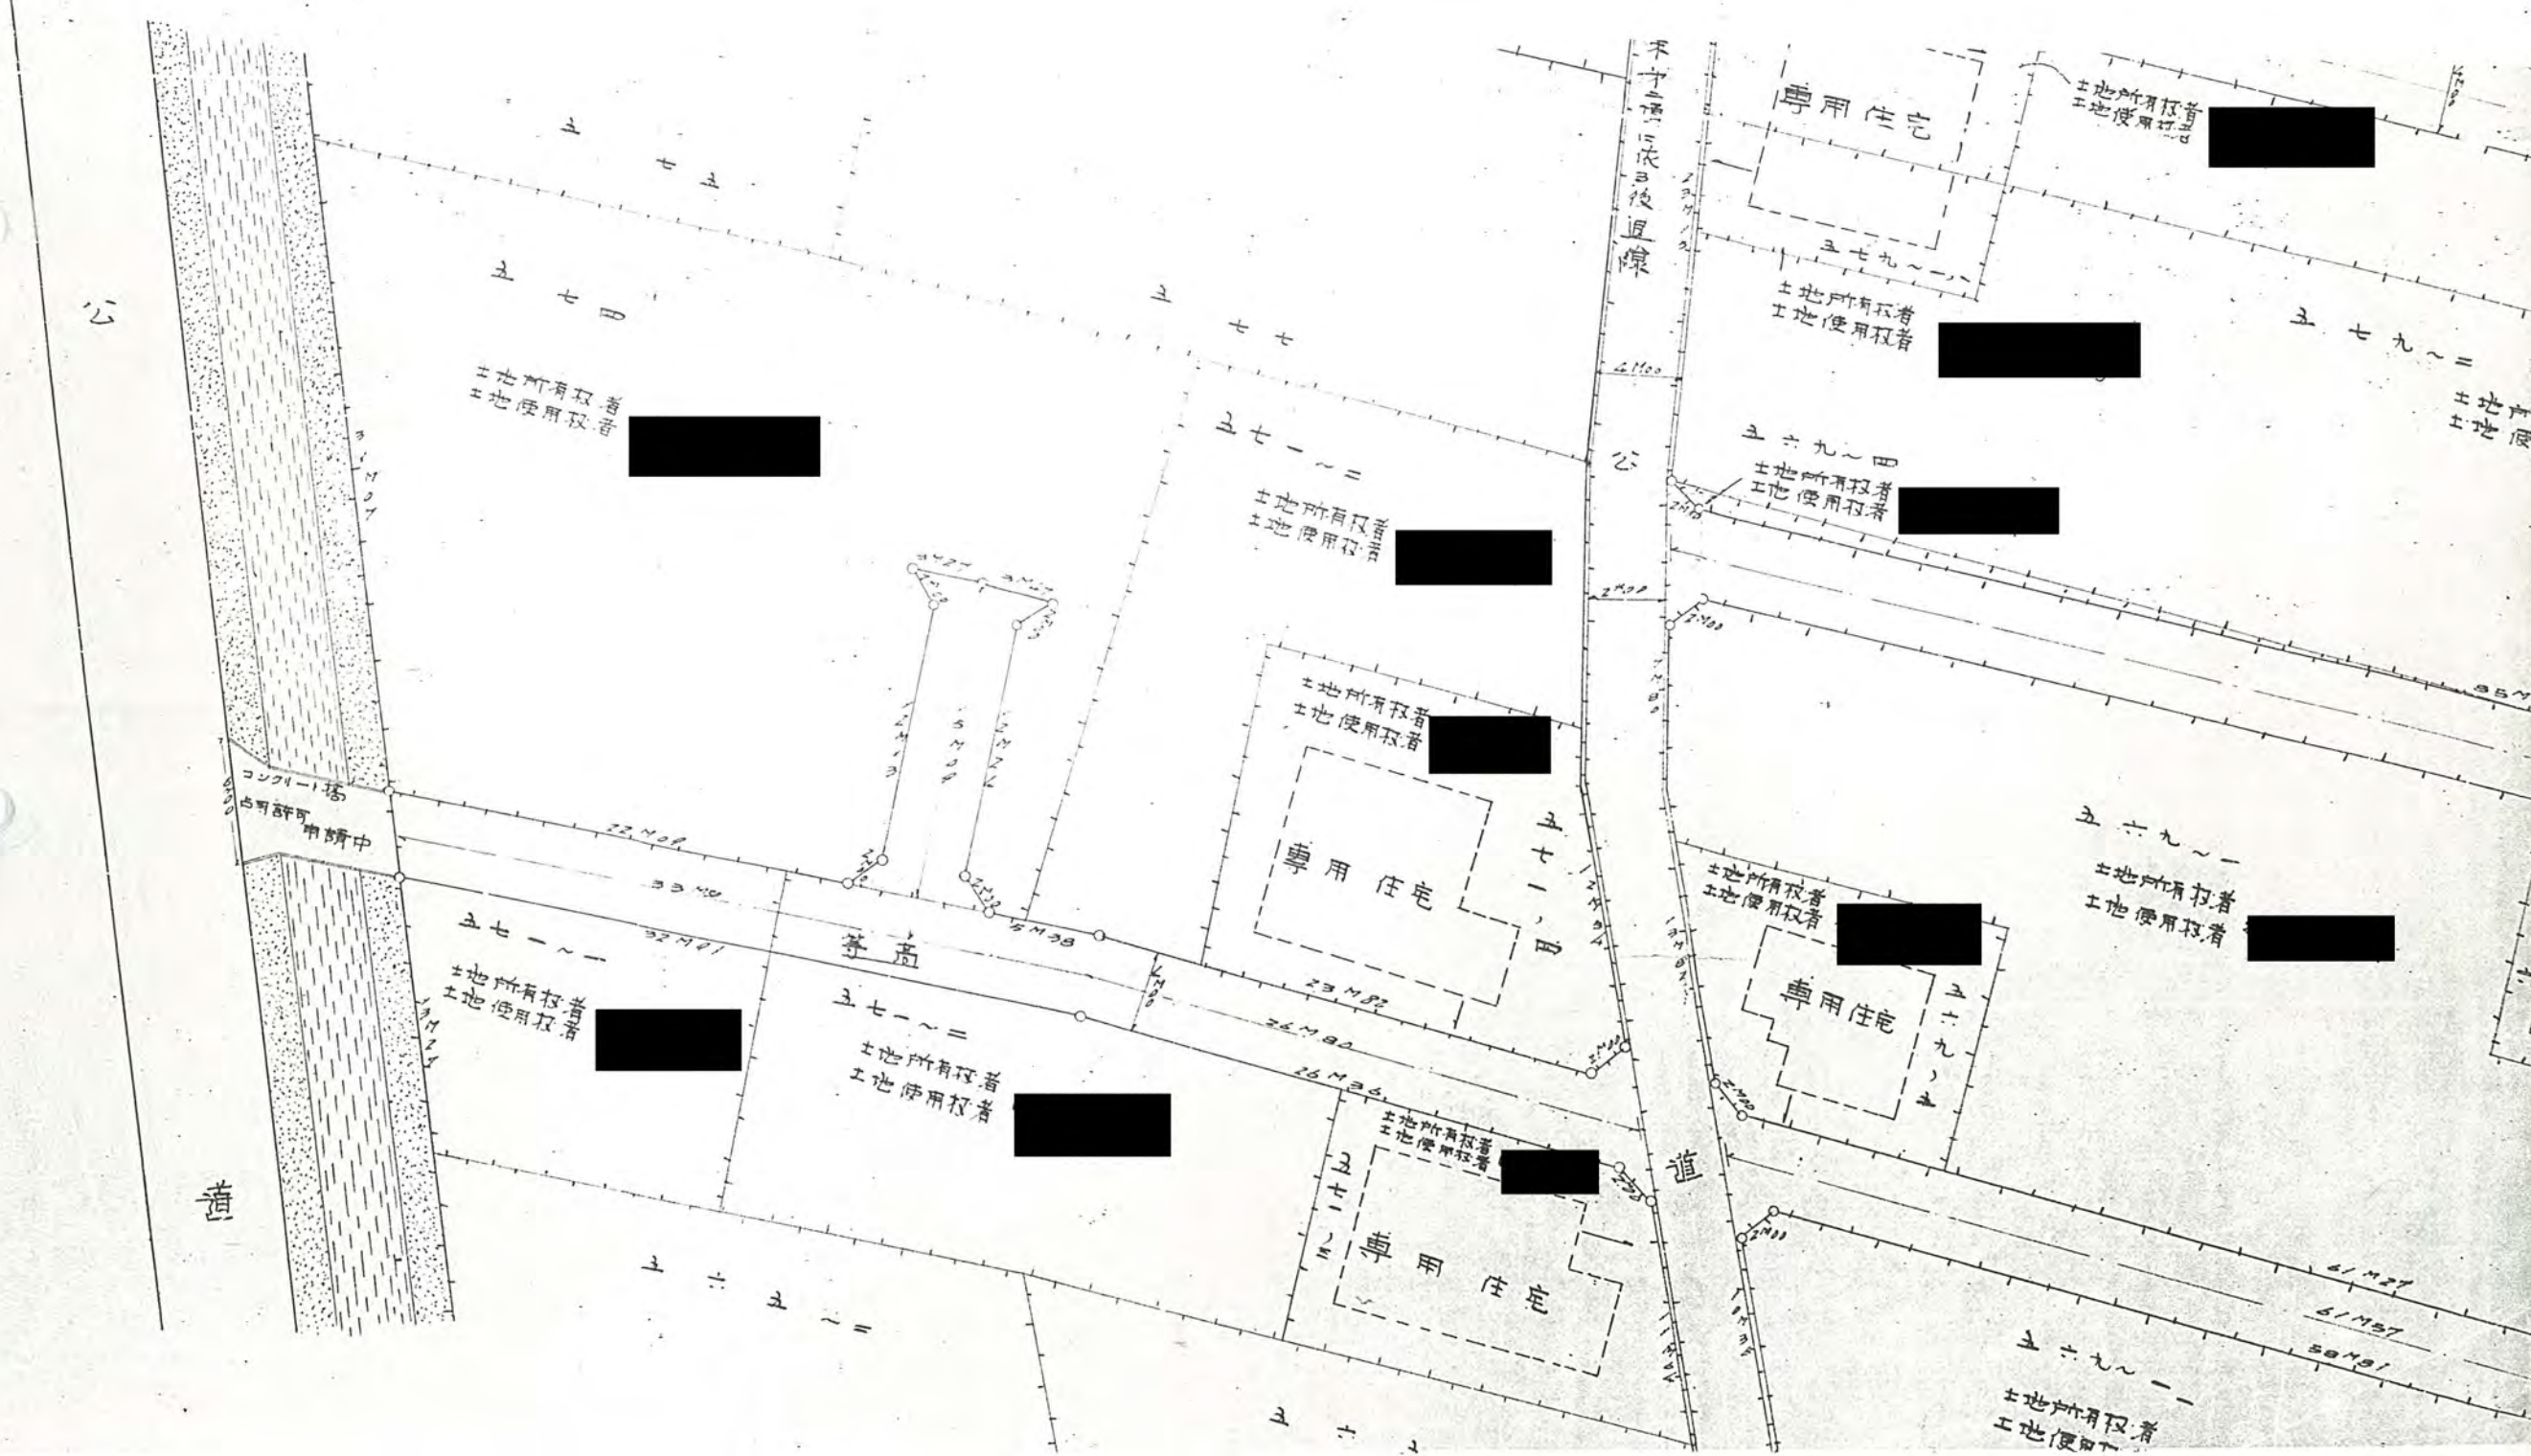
公

道

五七三

五七四

土地所有権者
土地使用権者 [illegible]

五七七

五七一～二

土地所有権者
土地使用権者 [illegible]

本寸二依ル後退線

専用住宅

土地所有権者
土地使用権者 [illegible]

五七九～一八

土地所有権者
土地使用権者 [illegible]

五七九～二

土地所
土地使

五六九～四

土地所有権者
土地使用権者 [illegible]

公

道

コンクリート橋
占有許可
申請中

土地所有権者
土地使用権者 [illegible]

専用住宅

五七一～四

五七一～一

土地所有権者
土地使用権者 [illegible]

五七一～二

土地所有権者
土地使用権者 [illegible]

第一高

五六九～一

土地所有権者
土地使用権者 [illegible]

土地所有権者
土地使用権者 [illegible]

専用住宅

五六九～五

土地所有権者
土地使用権者 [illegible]

五七一～三

専用住宅

五六五～二

五六九～一一

土地所有権者
土地使用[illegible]

五六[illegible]

22M02
33M40
32M01
5M38
23M82
26M80
26M36
4M00
2M09
2M00
2M10
61M27
61M57
58M81
35M